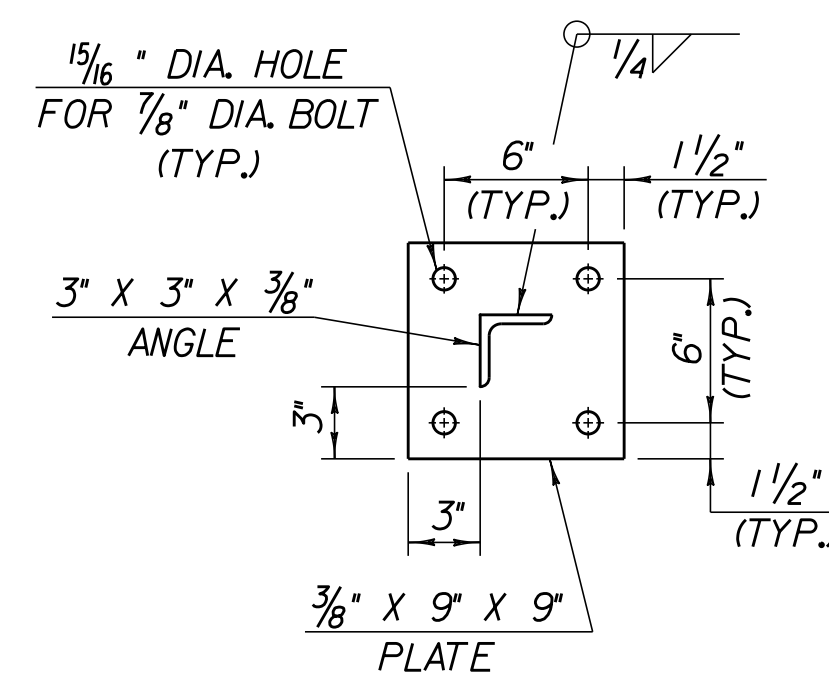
$\frac{15}{16}$" DIA. HOLE FOR $\frac{7}{8}$" DIA. BOLT (TYP.)

$\frac{1}{4}$

6" (TYP.)

$1\frac{1}{2}$" (TYP.)

3" X 3" X $\frac{3}{8}$" ANGLE

6" (TYP.)

3"

3"

$1\frac{1}{2}$" (TYP.)

$\frac{3}{8}$" X 9" X 9" PLATE